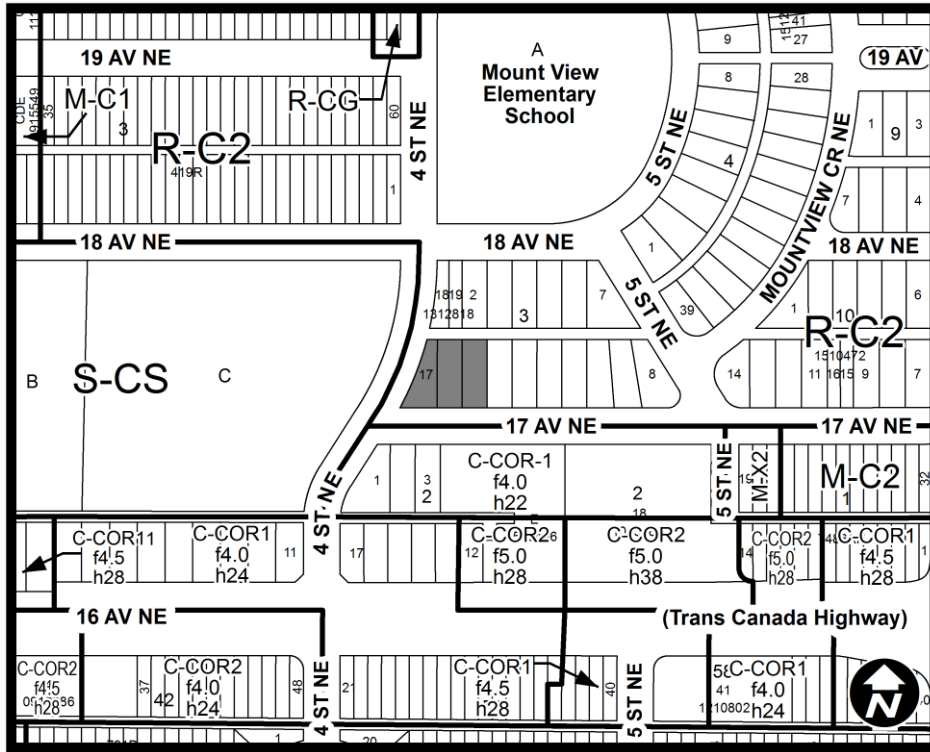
19 AV NE
A
Mount View Elementary School
9
41
27
(19 AV)
8
28
CDE 915549
M-C1
35
R-CG
60
3
R-C2
419R
4 ST NE
1
5 ST NE
4
MOUNTVIEW CR NE
1
9
3
7
4
18 AV NE
18 AV NE
18 AV NE
1
1819 2
131218 18
3
7
5 ST NE
39
1
10
6
R-C2
1510472
11 1615 9
7
B
S-CS
C
17
8
14
17 AV NE
17 AV NE
1
3
2
C-COR-1
f4.0
h22
2
18
5 ST NE
M-X2
M-C2
1
32
4 ST NE
C-COR1
f4.5
h28
C-COR1
f4.0
h24
11
17
12
C-COR2
f5.0
h28
C-COR2
f5.0
h38
14
C-COR2
f5.0
h28
C-COR1
f4.5
h28
16 AV NE
(Trans Canada Highway)
C-COR2
f4.5
h28
C-COR2
37
42
f4.0
h24
48
4 ST NE
21
C-COR1
f4.5
h28
40
5 ST NE
C-COR1
41
f4.0
h24
20
N